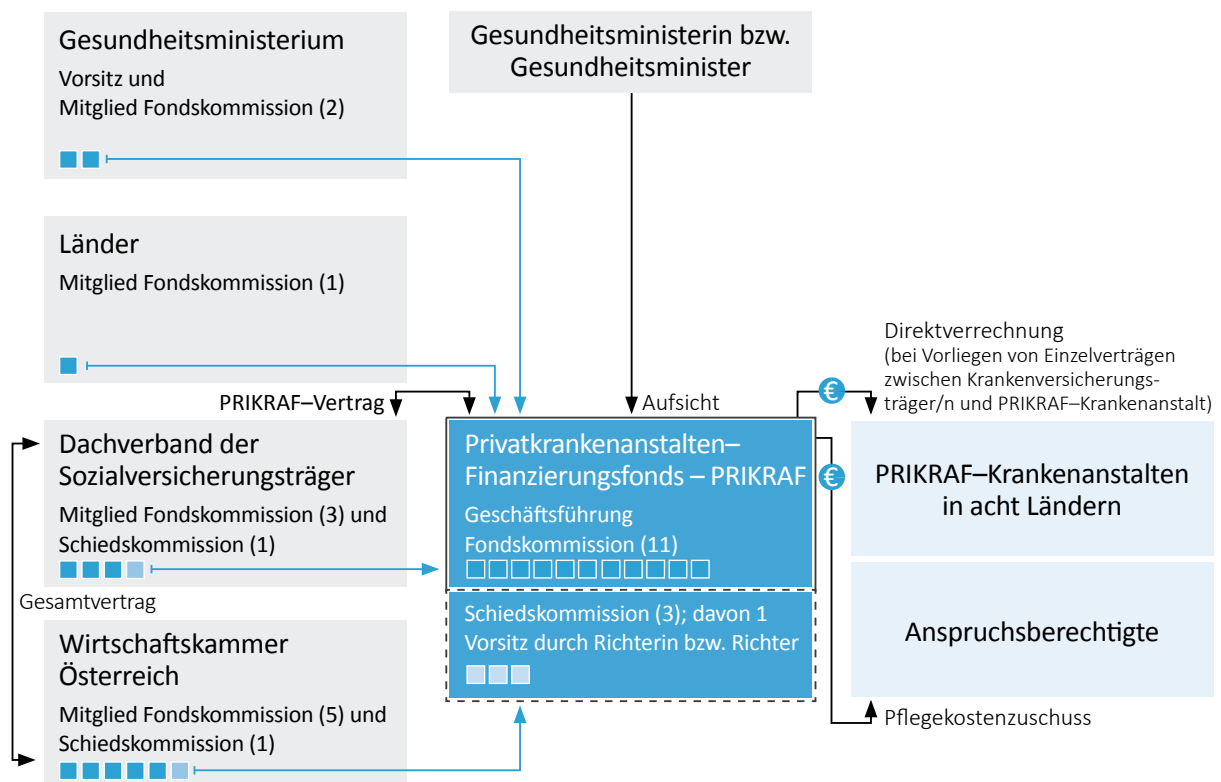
Gesundheitsministerium
Vorsitz und
Mitglied Fondskommission (2)

Gesundheitsministerin bzw.
Gesundheitsminister

Länder
Mitglied Fondskommission (1)

Direktverrechnung
(bei Vorliegen von Einzelverträgen zwischen Krankenversicherungsträger/n und PRIKRAF–Krankenanstalt)

PRIKRAF–Vertrag

Aufsicht

Dachverband der Sozialversicherungsträger
Mitglied Fondskommission (3) und Schiedskommission (1)

Privatkrankenanstalten–Finanzierungsfonds – PRIKRAF
Geschäftsführung
Fondskommission (11)

PRIKRAF–Krankenanstalten in acht Ländern

Gesamtvertrag

Schiedskommission (3); davon 1 Vorsitz durch Richterin bzw. Richter

Anspruchsberechtigte

Wirtschaftskammer Österreich
Mitglied Fondskommission (5) und Schiedskommission (1)

Pflegekostenzuschuss